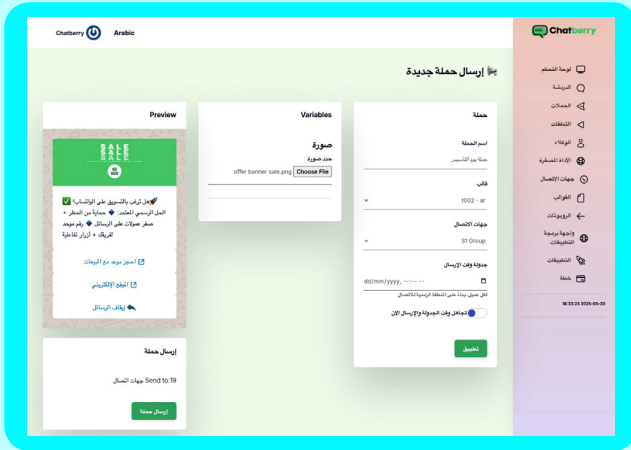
Chatberry Arabic

Chatberry

لوحة التحكم
الدردشة
الحملات
التبليغات
الوكلاء
الإدارة المصغرة
جهات الاتصال
القوالب
الروبوتات
واجهة برمجة التطبيقات
التطبيقات
خطة

18:33:23 2025-05-20

إرسال حملة جديدة

Preview

SALE
SALE

✅هل ترغب بالتسويق على الواتساب؟🚀
الحل الرسمي المعتمد: 🔹 حماية من الحظر + صفر عمولات على الرسائل 🔹 رقم موحد للفريق + أزرار تفاعلية

احجز موعد مع المبيعات
الموقع الإلكتروني
إيقاف الرسائل

Variables

صورة
حدد صورة
Choose File offer banner sale.png

حملة

اسم الحملة
حملة يوم التأسيس

قالب
t002 - ar

جهات الاتصال
S1 Group

جدولة وقت الإرسال
dd/mm/yyyy, --:-- --
اترك فارغ، بناءً على المنطقة الزمنية للاتصال

تجاهل وقت الجدولة والإرسال الآن

تطبيق

إرسال حملة

Send to:19 جهات اتصال

إرسال حملة